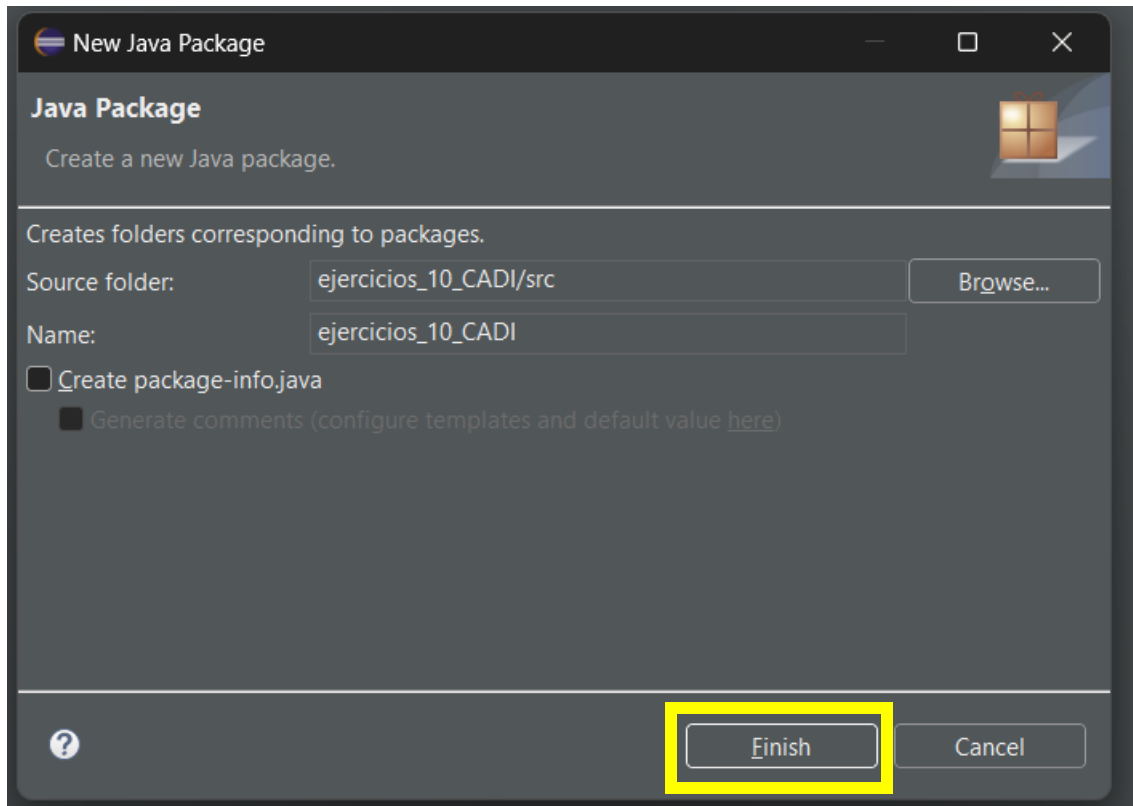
New Java Package

Java Package

Create a new Java package.

Creates folders corresponding to packages.

Source folder: ejercicios_10_CADI/src Browse...

Name: ejercicios_10_CADI

Create package-info.java

Generate comments (configure templates and default value here)

?

Finish Cancel